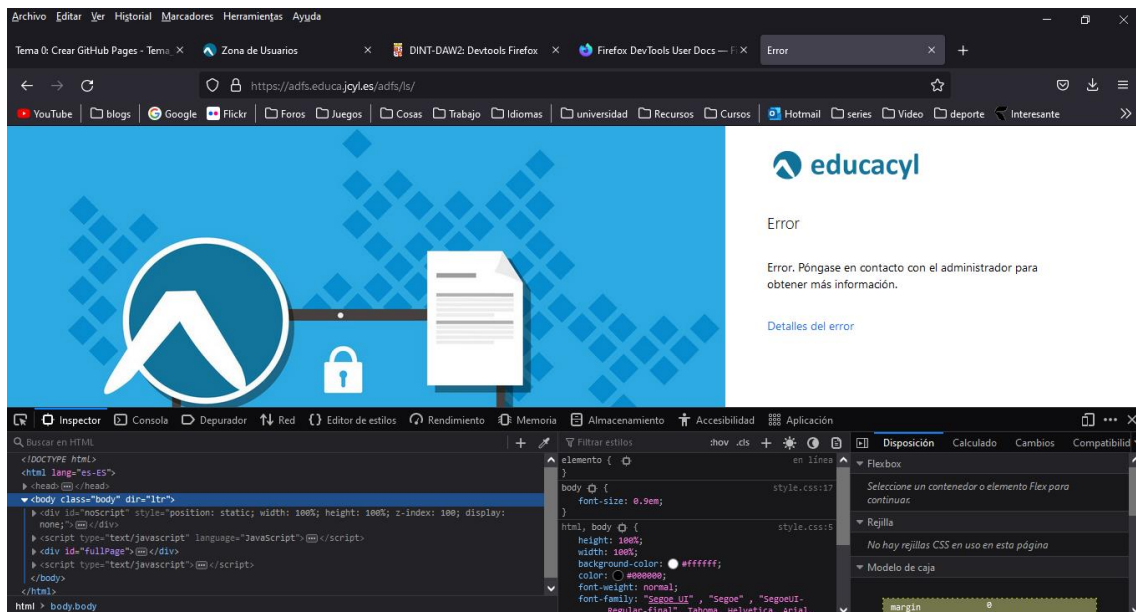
Archivo Editar Ver Historial Marcadores Herramientas Ayuda

Tema 0: Crear GitHub Pages - Tema ×
Zona de Usuarios ×
DINT-DAW2: Devtools Firefox ×
Firefox DevTools User Docs — F ×
Error ×
+

https://adfs.educa.jcyl.es/adfs/ls/

YouTube | blogs | Google | Flickr | Foros | Juegos | Cosas | Trabajo | Idiomas | universidad | Recursos | Cursos | Hotmail | series | Video | deporte | Interesante

educacyl

Error

Error. Póngase en contacto con el administrador para obtener más información.

Detalles del error

Inspector | Consola | Depurador | Red | Editor de estilos | Rendimiento | Memoria | Almacenamiento | Accesibilidad | Aplicación

Buscar en HTML

<!DOCTYPE html>
<html lang="es-ES">
▸ <head>⋯</head>
▾ <body class="body" dir="ltr">
▸ <div id="noScript" style="position: static; width: 100%; height: 100%; z-index: 100; display: none;">⋯</div>
▸ <script type="text/javascript" language="JavaScript">⋯</script>
▸ <div id="fullPage">⋯</div>
▸ <script type="text/javascript">⋯</script>
</body>
</html>

html > body.body

Filtrar estilos :hov .cls +

elemento { en línea
}
body { style.css:17
font-size: 0.9em;
}
html, body { style.css:5
height: 100%;
width: 100%;
background-color: #ffffff;
color: #000000;
font-weight: normal;
font-family: "Segoe UI" , "Segoe" , "SegoeUI-Regular-final", Tahoma, Helvetica, Arial

Disposición | Calculado | Cambios | Compatibilid

Flexbox
Seleccione un contenedor o elemento Flex para continuar.
Rejilla
No hay rejillas CSS en uso en esta página
Modelo de caja
margin 0